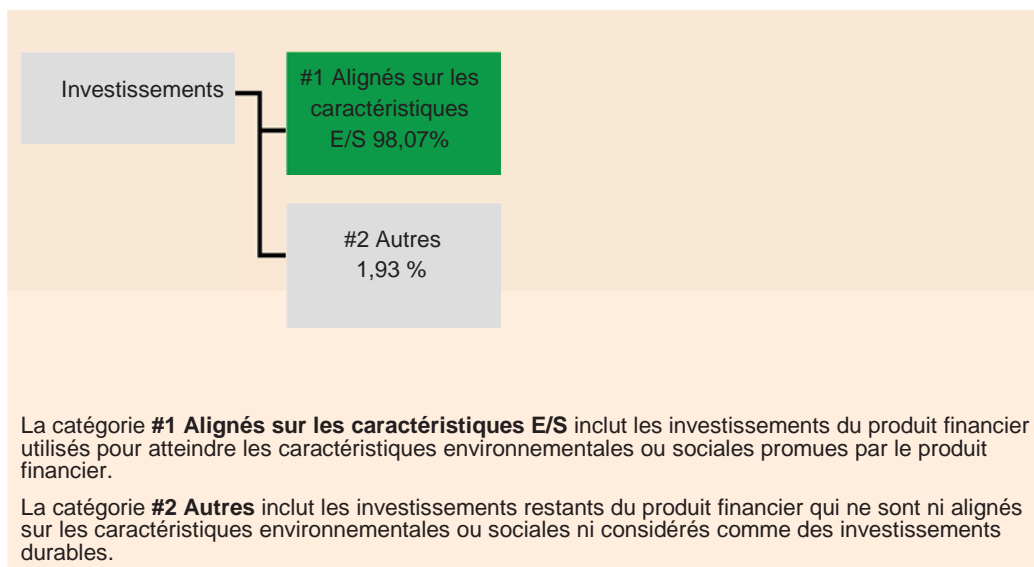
Investissements

#1 Alignés sur les caractéristiques E/S 98,07%

#2 Autres 1,93 %

La catégorie **#1 Alignés sur les caractéristiques E/S** inclut les investissements du produit financier utilisés pour atteindre les caractéristiques environnementales ou sociales promues par le produit financier.

La catégorie **#2 Autres** inclut les investissements restants du produit financier qui ne sont ni alignés sur les caractéristiques environnementales ou sociales ni considérés comme des investissements durables.